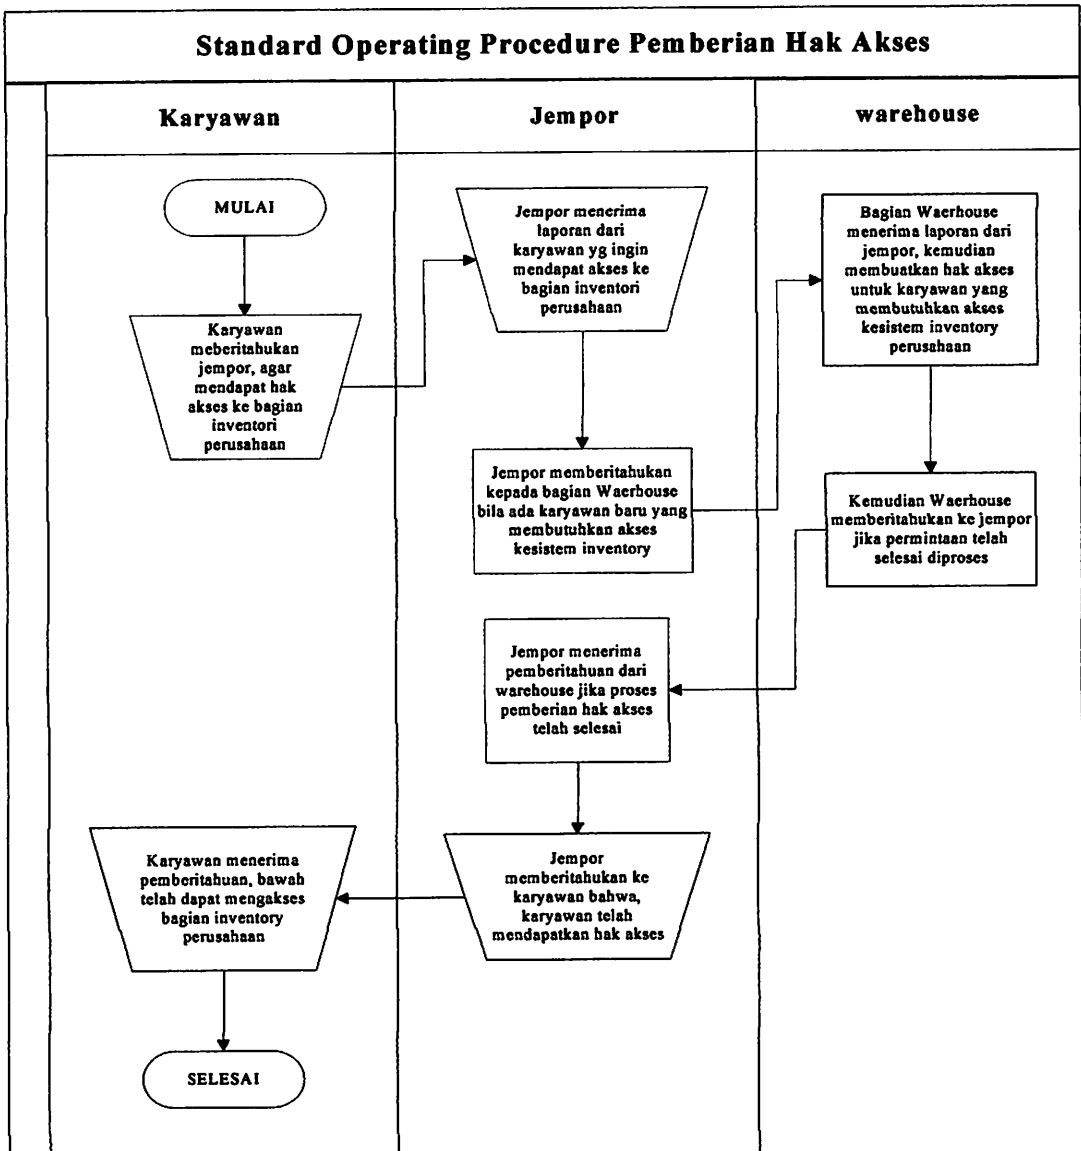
Standard Operating Procedure Pemberian Hak Akses

Karyawan

Jempor

warehouse

MULAI

Karyawan meberitahukan jempor, agar mendapat hak akses ke bagian inventori perusahaan

Jempor menerima laporan dari karyawan yg ingin mendapat akses ke bagian inventori perusahaan

Jempor memberitahukan kepada bagian Waerhouse bila ada karyawan baru yang membutuhkan akses kesistem inventory

Bagian Waerhouse menerima laporan dari jempor, kemudian membuatkan hak akses untuk karyawan yang membutuhkan akses kesistem inventory perusahaan

Kemudian Waerhouse memberitahukan ke jempor jika permintaan telah selesai diproses

Jempor menerima pemberitahuan dari warehouse jika proses pemberian hak akses telah selesai

Jempor memberitahukan ke karyawan bahwa, karyawan telah mendapatkan hak akses

Karyawan menerima pemberitahuan, bawah telah dapat mengakses bagian inventory perusahaan

SELESAI